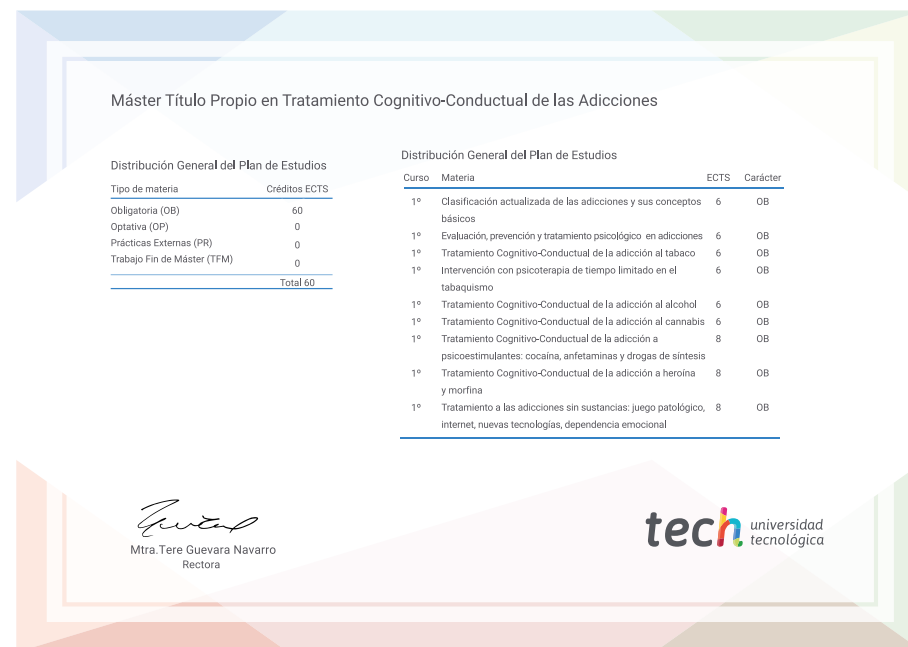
Máster Título Propio en Tratamiento Cognitivo-Conductual de las Adicciones

Distribución General del Plan de Estudios

| Tipo de materia | Créditos ECTS |
|---|---|
| Obligatoria (OB) | 60 |
| Optativa (OP) | 0 |
| Prácticas Externas (PR) | 0 |
| Trabajo Fin de Máster (TFM) | 0 |
| | Total 60 |

Distribución General del Plan de Estudios

| Curso | Materia | ECTS | Carácter |
|---|---|---|---|
| 1º | Clasificación actualizada de las adicciones y sus conceptos básicos | 6 | OB |
| 1º | Evaluación, prevención y tratamiento psicológico en adicciones | 6 | OB |
| 1º | Tratamiento Cognitivo-Conductual de la adicción al tabaco | 6 | OB |
| 1º | Intervención con psicoterapia de tiempo limitado en el tabaquismo | 6 | OB |
| 1º | Tratamiento Cognitivo-Conductual de la adicción al alcohol | 6 | OB |
| 1º | Tratamiento Cognitivo-Conductual de la adicción al cannabis | 6 | OB |
| 1º | Tratamiento Cognitivo-Conductual de la adicción a psicoestimulantes: cocaína, anfetaminas y drogas de síntesis | 8 | OB |
| 1º | Tratamiento Cognitivo-Conductual de la adicción a heroína y morfina | 8 | OB |
| 1º | Tratamiento a las adicciones sin sustancias: juego patológico, internet, nuevas tecnologías, dependencia emocional | 8 | OB |

Mtra.Tere Guevara Navarro
Rectora

tech universidad tecnológica